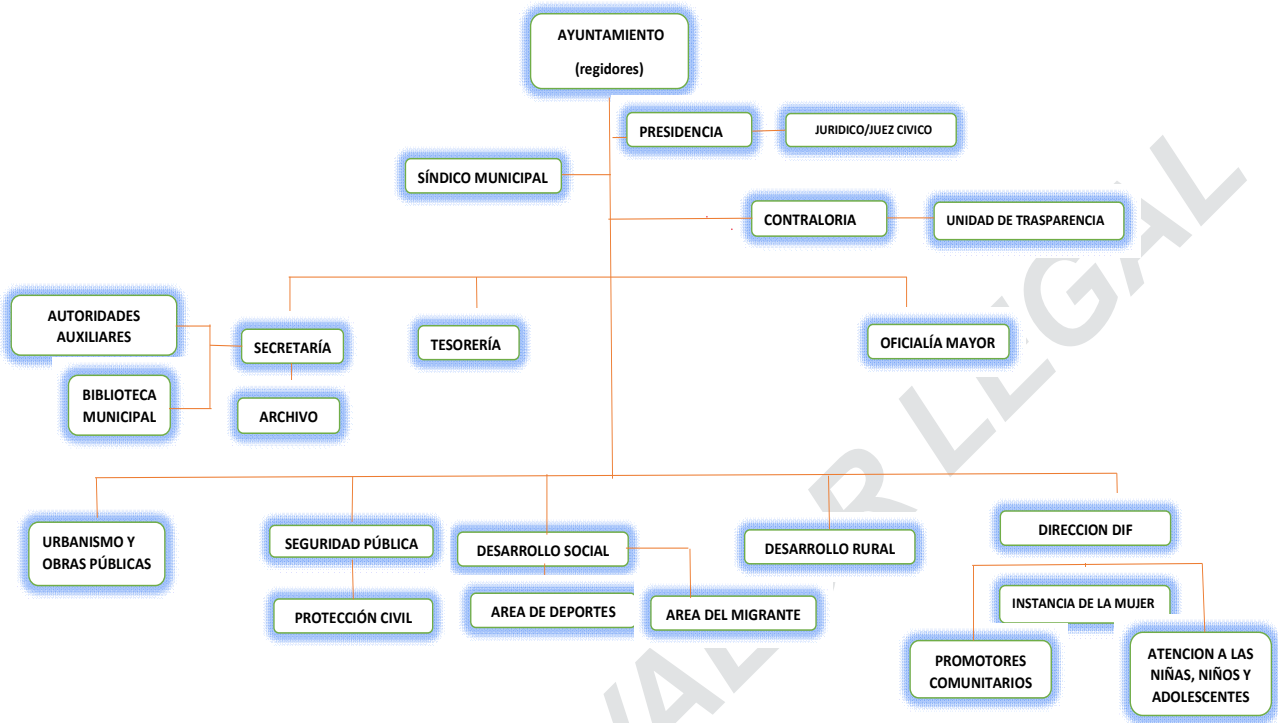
AYUNTAMIENTO
(regidores)

PRESIDENCIA

JURIDICO/JUEZ CIVICO

SÍNDICO MUNICIPAL

CONTRALORIA

UNIDAD DE TRASPARENCIA

AUTORIDADES AUXILIARES

SECRETARÍA

TESORERÍA

OFICIALÍA MAYOR

BIBLIOTECA MUNICIPAL

ARCHIVO

URBANISMO Y OBRAS PÚBLICAS

SEGURIDAD PÚBLICA

DESARROLLO SOCIAL

DESARROLLO RURAL

DIRECCION DIF

PROTECCIÓN CIVIL

AREA DE DEPORTES

AREA DEL MIGRANTE

INSTANCIA DE LA MUJER

PROMOTORES COMUNITARIOS

ATENCION A LAS NIÑAS, NIÑOS Y ADOLESCENTES

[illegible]